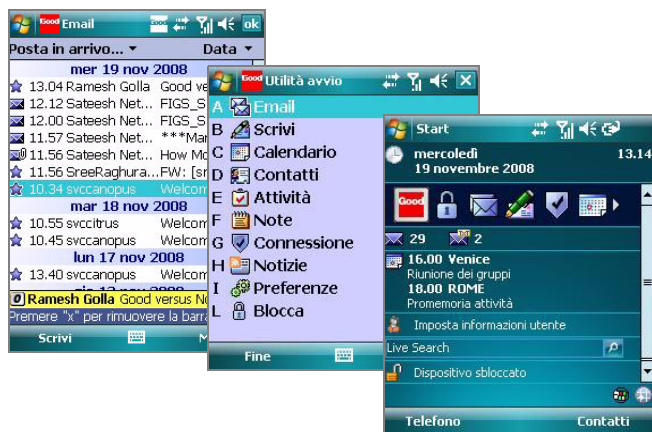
Good Email ok

Posta in arrivo... ▾ Data ▾

mer 19 nov 2008

13.04 Ramesh Golla Good ve
12.12 Sateesh Net... FIGS_S
12.00 Sateesh Net... FIGS_S
11.57 Sateesh Net... ***Ma
11.56 Sateesh Net... How M
11.56 SreeRaghura... FW: [sr
10.34 svccanopus Welco

mar 18 nov 2008

10.55 svccitrus Welcom
10.45 svccanopus Welcom

lun 17 nov 2008

13.40 svccanopus Welcom

Ramesh Golla Good versus N
Premere "x" per rimuovere la barra

Scrivi M

Good Utilità avvio

A Email
B Scrivi
C Calendario
D Contatti
E Attività
F Note
G Connessione
H Notizie
I Preferenze
L Blocca

Fine

Start

mercoledì 13.14
19 novembre 2008

Good

29 2

16.00 Venice
Riunione dei gruppi
18.00 ROME
Promemoria attività

Imposta informazioni utente

Live Search

Dispositivo sbloccato

Telefono Contatti